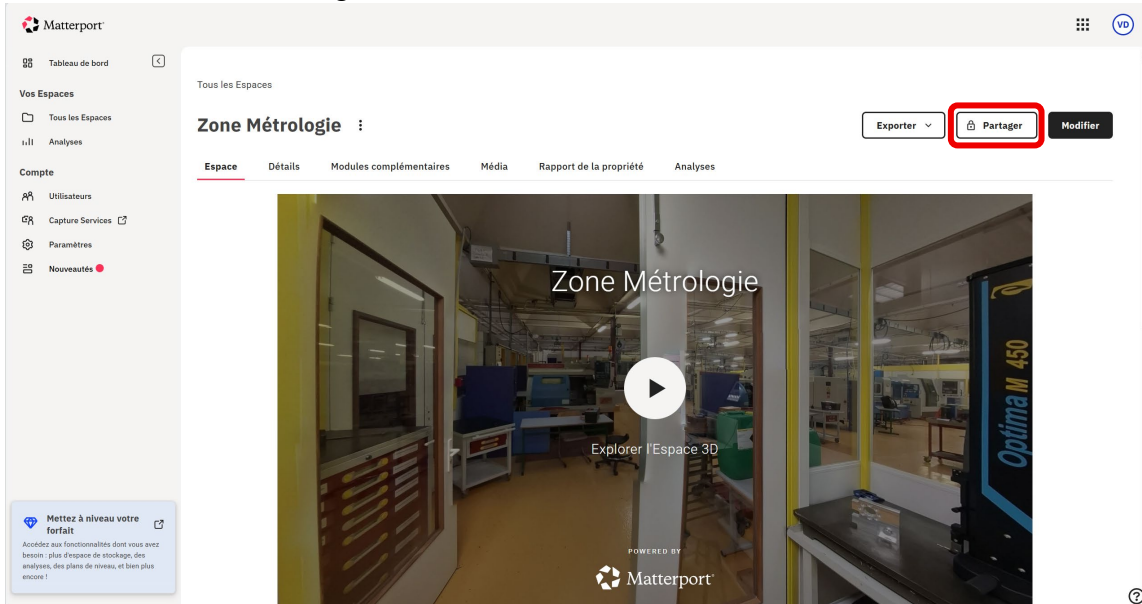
Matterport

VD

Tableau de bord

Vos Espaces

Tous les Espaces

Analyses

Compte

Utilisateurs

Capture Services

Paramètres

Nouveautés

Mettez à niveau votre forfait

Accédez aux fonctionnalités dont vous avez besoin : plus d'espace de stockage, des analyses, des plans de niveau, et bien plus encore !

Tous les Espaces

Zone Métrologie

Exporter

Partager

Modifier

Espace | Détails | Modules complémentaires | Média | Rapport de la propriété | Analyses

Zone Métrologie

Explorer l'Espace 3D

POWERED BY

Matterport

Optima M 450

?